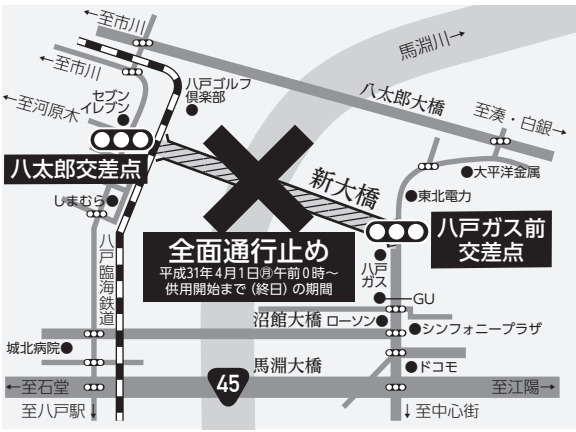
←至市川

←至市川

←至河原木

セブンイレブン

八戸ゴルフ倶楽部

馬淵川→

八太郎大橋

至湊・白銀→

八太郎交差点

しまむら

新大橋

●大平洋金属

●東北電力

八戸臨海鉄道

全面通行止め

平成31年4月1日㊊午前0時～供用開始まで（終日）の期間

八戸ガス前交差点

八戸ガス

GU

沼館大橋

ローソン

●シンフォニープラザ

城北病院

馬淵大橋

●ドコモ

45

←至石堂

至江陽→

至八戸駅↓

↓至中心街